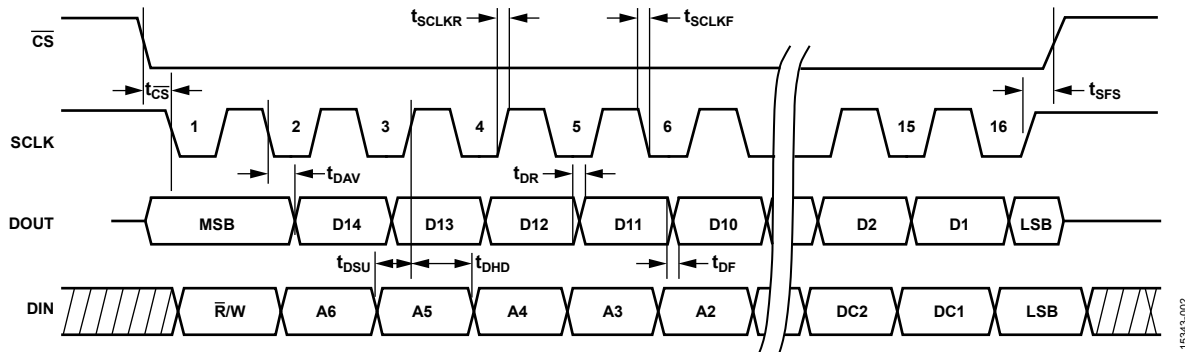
$\overline{CS}$

$t_{SCLKR}$

$t_{SCLKF}$

$t_{\overline{CS}}$

$t_{SFS}$

SCLK

1 2 3 4 5 6 15 16

$t_{DAV}$

$t_{DR}$

DOUT

MSB D14 D13 D12 D11 D10 D2 D1 LSB

$t_{DSU}$

$t_{DHD}$

$t_{DF}$

DIN

$\overline{R}$/W A6 A5 A4 A3 A2 DC2 DC1 LSB

15343-002